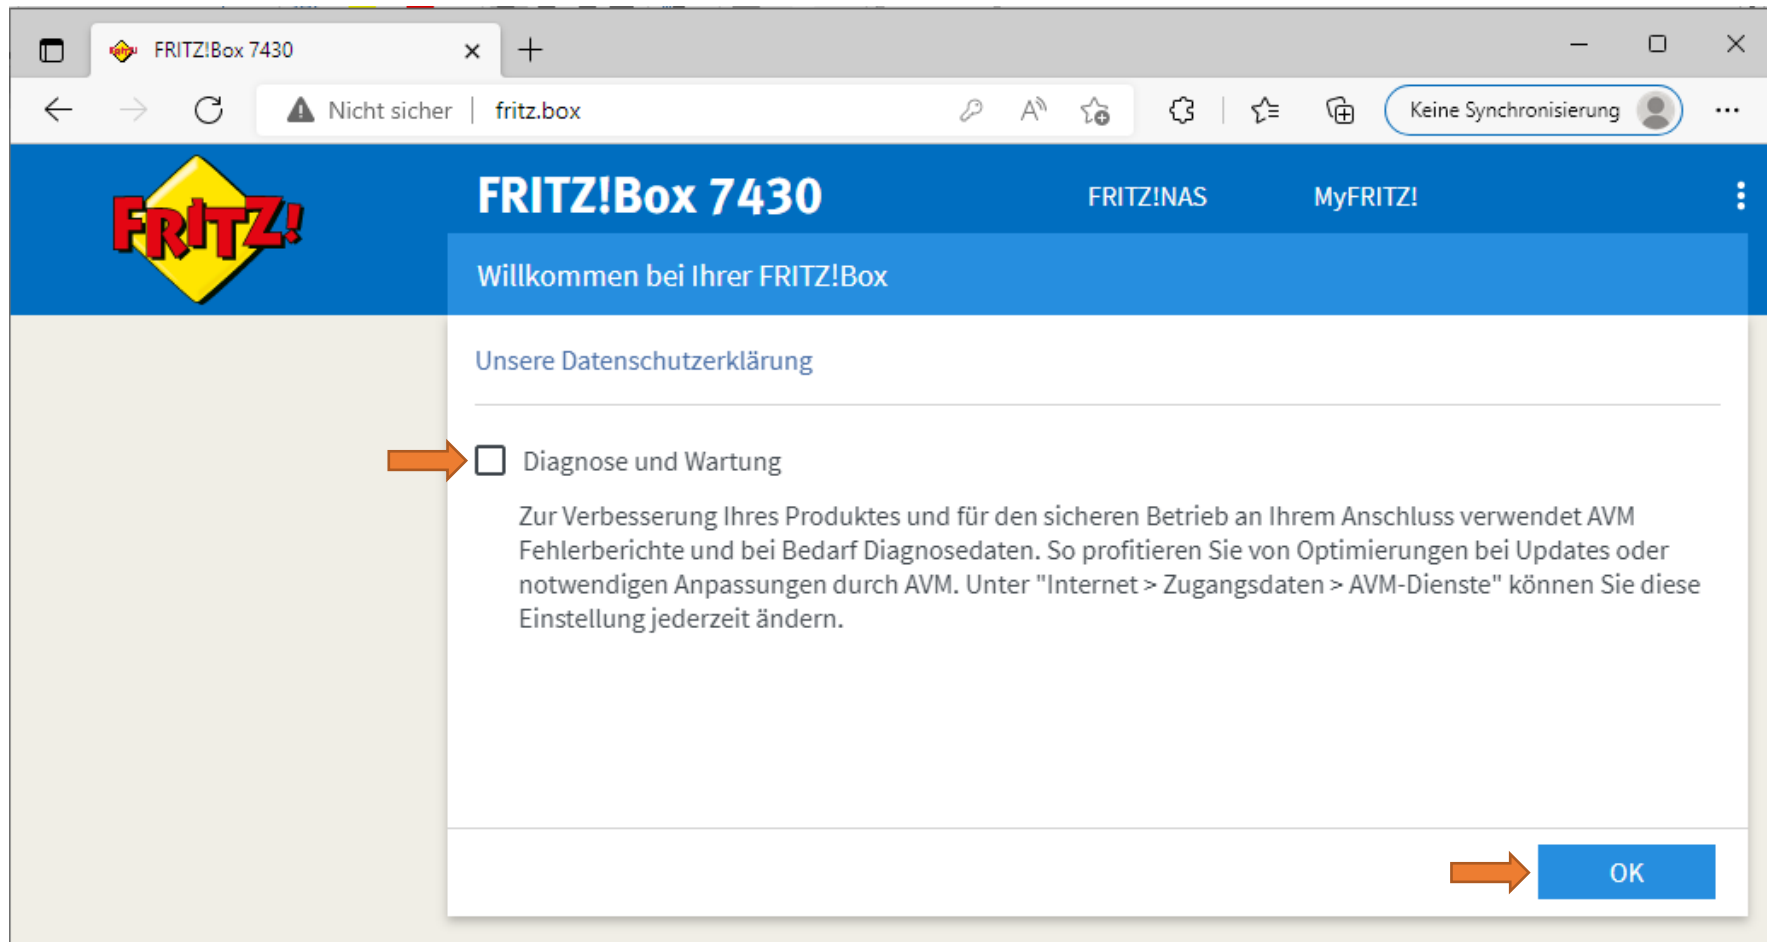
FRITZ!Box 7430

Nicht sicher | fritz.box

Keine Synchronisierung

FRITZ!

FRITZ!Box 7430

FRITZ!NAS

MyFRITZ!

Willkommen bei Ihrer FRITZ!Box

Unsere Datenschutzerklärung

Diagnose und Wartung

Zur Verbesserung Ihres Produktes und für den sicheren Betrieb an Ihrem Anschluss verwendet AVM Fehlerberichte und bei Bedarf Diagnosedaten. So profitieren Sie von Optimierungen bei Updates oder notwendigen Anpassungen durch AVM. Unter "Internet > Zugangsdaten > AVM-Dienste" können Sie diese Einstellung jederzeit ändern.

OK